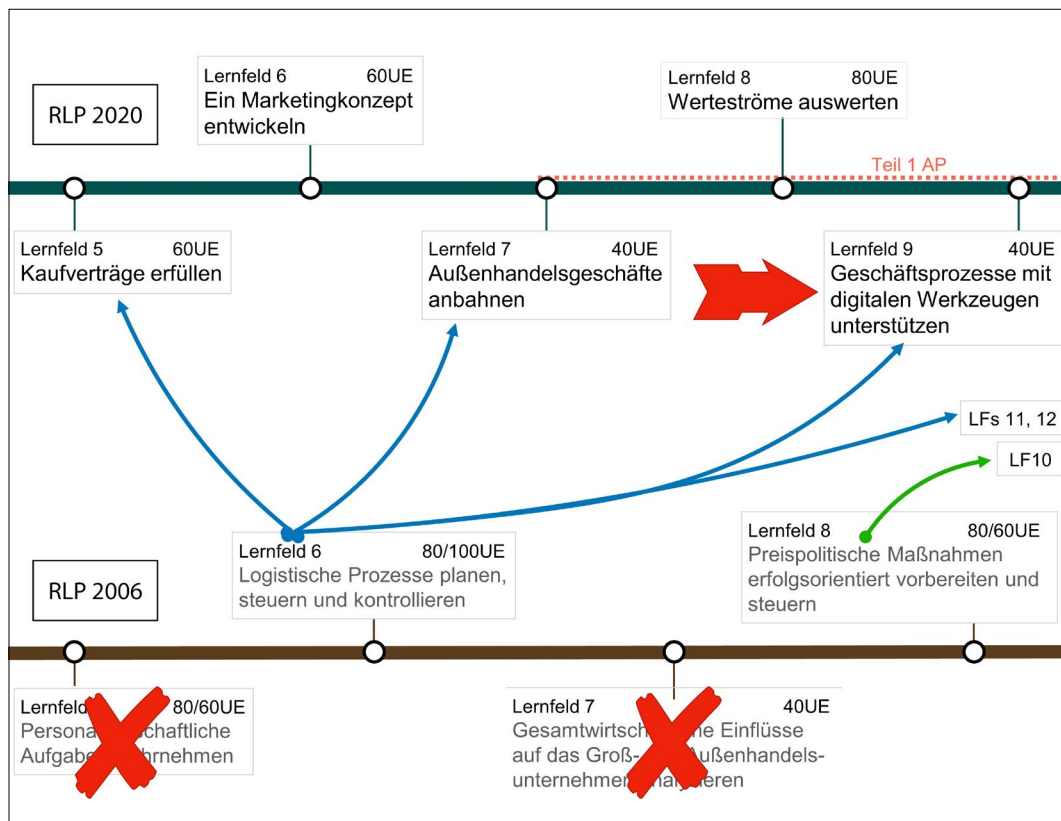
RLP 2020

Lernfeld 6 60UE
Ein Marketingkonzept entwickeln

Lernfeld 8 80UE
Werteströme auswerten

Teil 1 AP

Lernfeld 5 60UE
Kaufverträge erfüllen

Lernfeld 7 40UE
Außenhandelsgeschäfte anbahnen

Lernfeld 9 40UE
Geschäftsprozesse mit digitalen Werkzeugen unterstützen

LFs 11, 12

LF10

Lernfeld 8 80/60UE
Preispolitische Maßnahmen erfolgsorientiert vorbereiten und steuern

Lernfeld 6 80/100UE
Logistische Prozesse planen, steuern und kontrollieren

RLP 2006

Lernfeld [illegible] 80/60UE
Persona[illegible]schaftliche Aufgab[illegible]hrnehmen

Lernfeld 7 40UE
Gesamtwirtsch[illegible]e Einflüsse auf das Groß-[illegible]Außenhandelsunternehmen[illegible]ieren